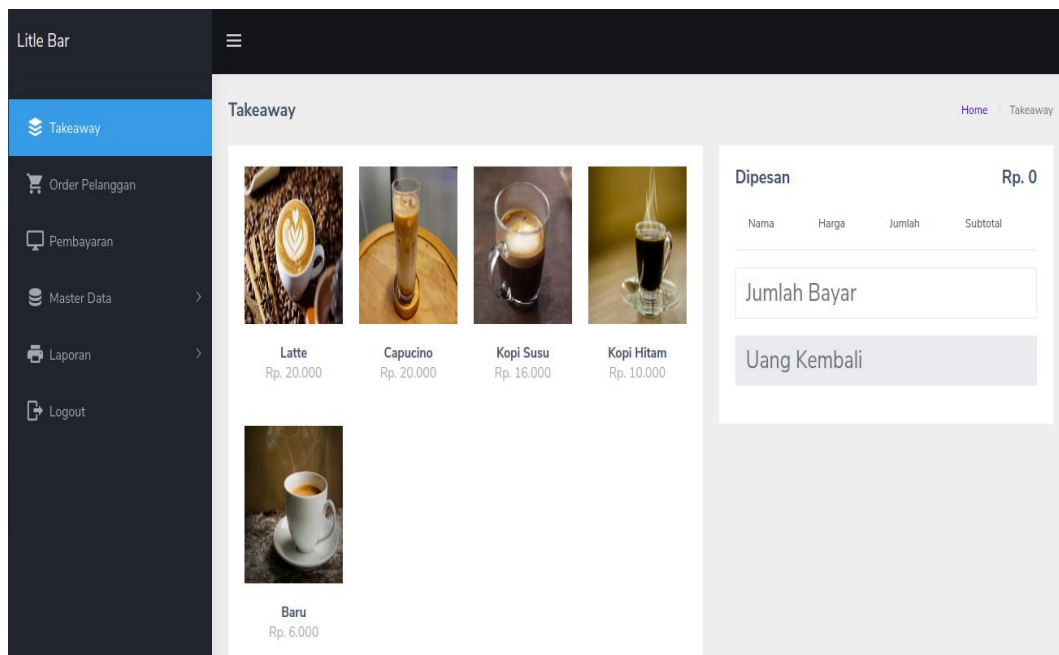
Litle Bar

Takeaway

Order Pelanggan

Pembayaran

Master Data

Laporan

Logout

≡

Takeaway

Home > Takeaway

Latte
Rp. 20.000

Capucino
Rp. 20.000

Kopi Susu
Rp. 16.000

Kopi Hitam
Rp. 10.000

Baru
Rp. 6.000

Dipesan

Rp. 0

| Nama | Harga | Jumlah | Subtotal |
|---|---|---|---|

Jumlah Bayar

Uang Kembali